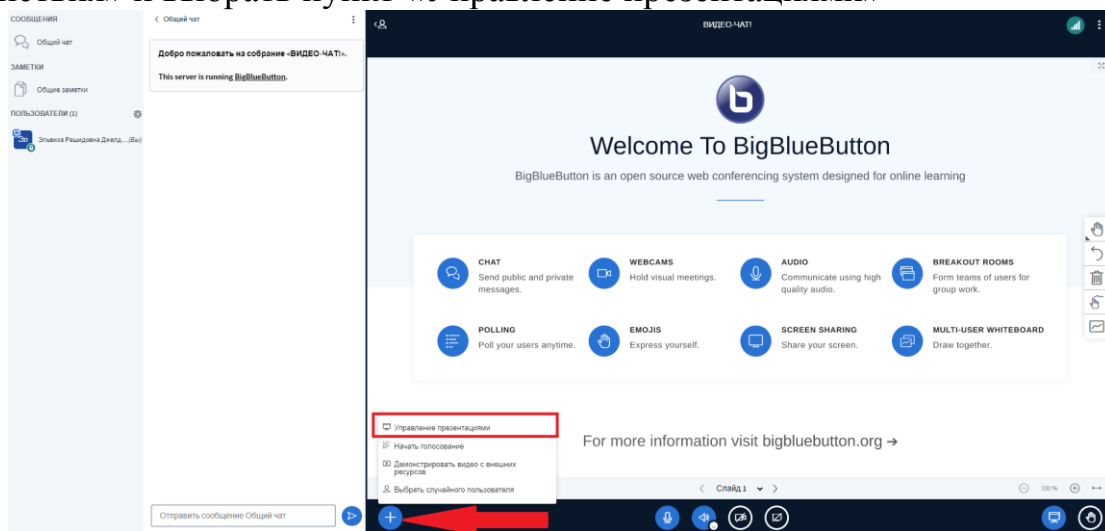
действия» и выбрать пункт «Управление презентациями»

СООБЩЕНИЯ
Общий чат
ЗАМЕТКИ
Общие заметки
ПОЛЬЗОВАТЕЛИ (1)
Эл Эльвиза Рашидовна Джелд... (Вы)

< Общий чат

Добро пожаловать на собрание «ВИДЕО-ЧАТ!».

This server is running BigBlueButton.

Отправить сообщение Общий чат

ВИДЕО-ЧАТ!

Welcome To BigBlueButton

BigBlueButton is an open source web conferencing system designed for online learning

CHAT
Send public and private messages.

WEBCAMS
Hold visual meetings.

AUDIO
Communicate using high quality audio.

BREAKOUT ROOMS
Form teams of users for group work.

POLLING
Poll your users anytime.

EMOJIS
Express yourself.

SCREEN SHARING
Share your screen.

MULTI-USER WHITEBOARD
Draw together.

Управление презентациями
Начать голосование
Демонстрировать видео с внешних ресурсов
Выбрать случайного пользователя

For more information visit bigbluebutton.org →

< Слайд 1 >

100%